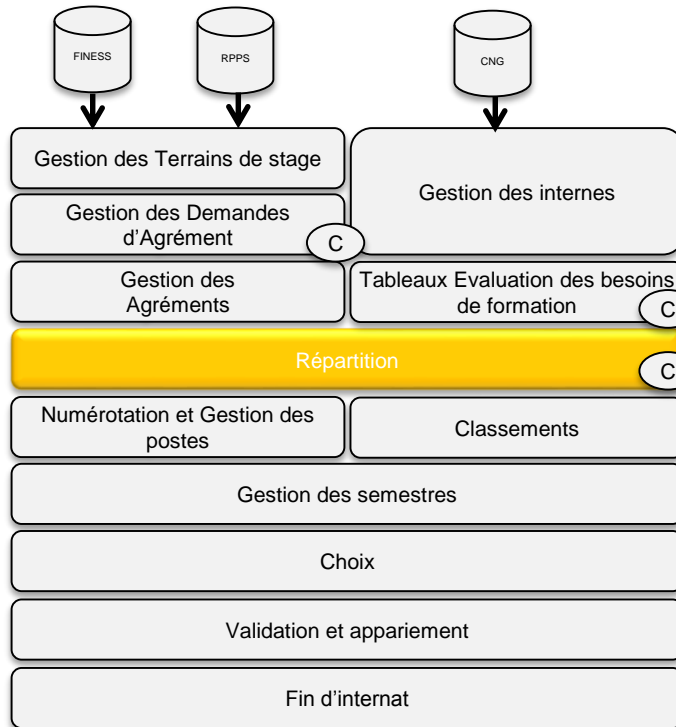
FINESS

RPPS

CNG

Gestion des Terrains de stage

Gestion des internes

Gestion des Demandes d'Agrément

C

Gestion des Agréments

Tableaux Evaluation des besoins de formation

C

Répartition

C

Numérotation et Gestion des postes

Classements

Gestion des semestres

Choix

Validation et appariement

Fin d'internat